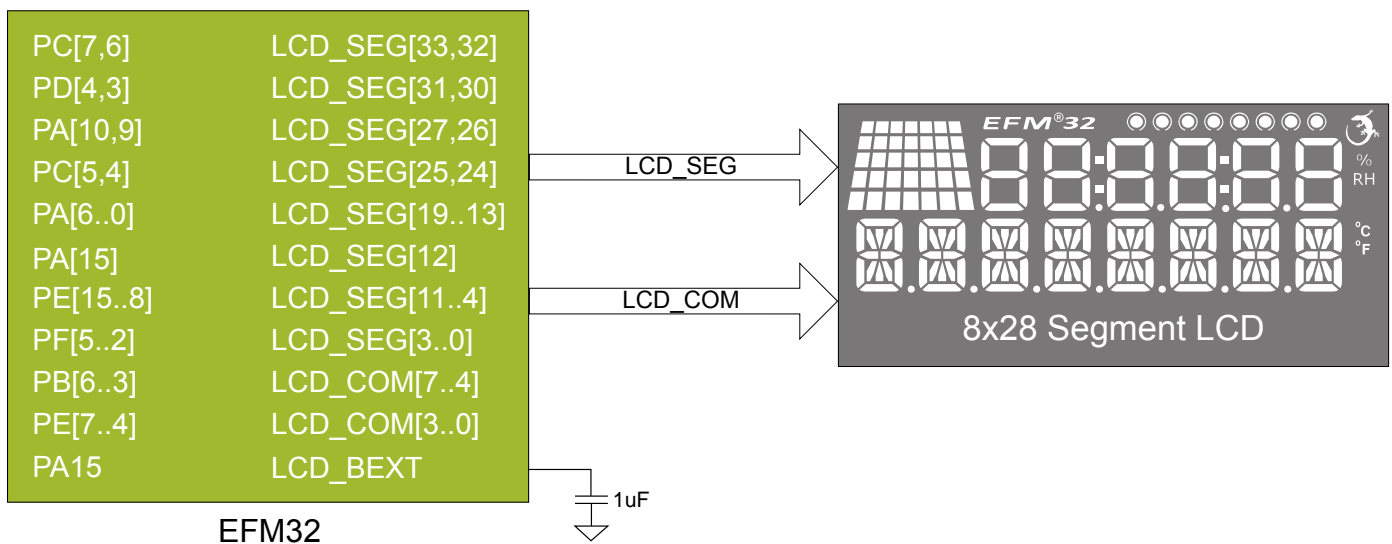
PC[7,6] LCD_SEG[33,32]
PD[4,3] LCD_SEG[31,30]
PA[10,9] LCD_SEG[27,26]
PC[5,4] LCD_SEG[25,24]
PA[6..0] LCD_SEG[19..13]
PA[15] LCD_SEG[12]
PE[15..8] LCD_SEG[11..4]
PF[5..2] LCD_SEG[3..0]
PB[6..3] LCD_COM[7..4]
PE[7..4] LCD_COM[3..0]
PA15 LCD_BEXT

EFM32

LCD_SEG

LCD_COM

1uF

EFM®32

%
RH

°C
°F

8x28 Segment LCD